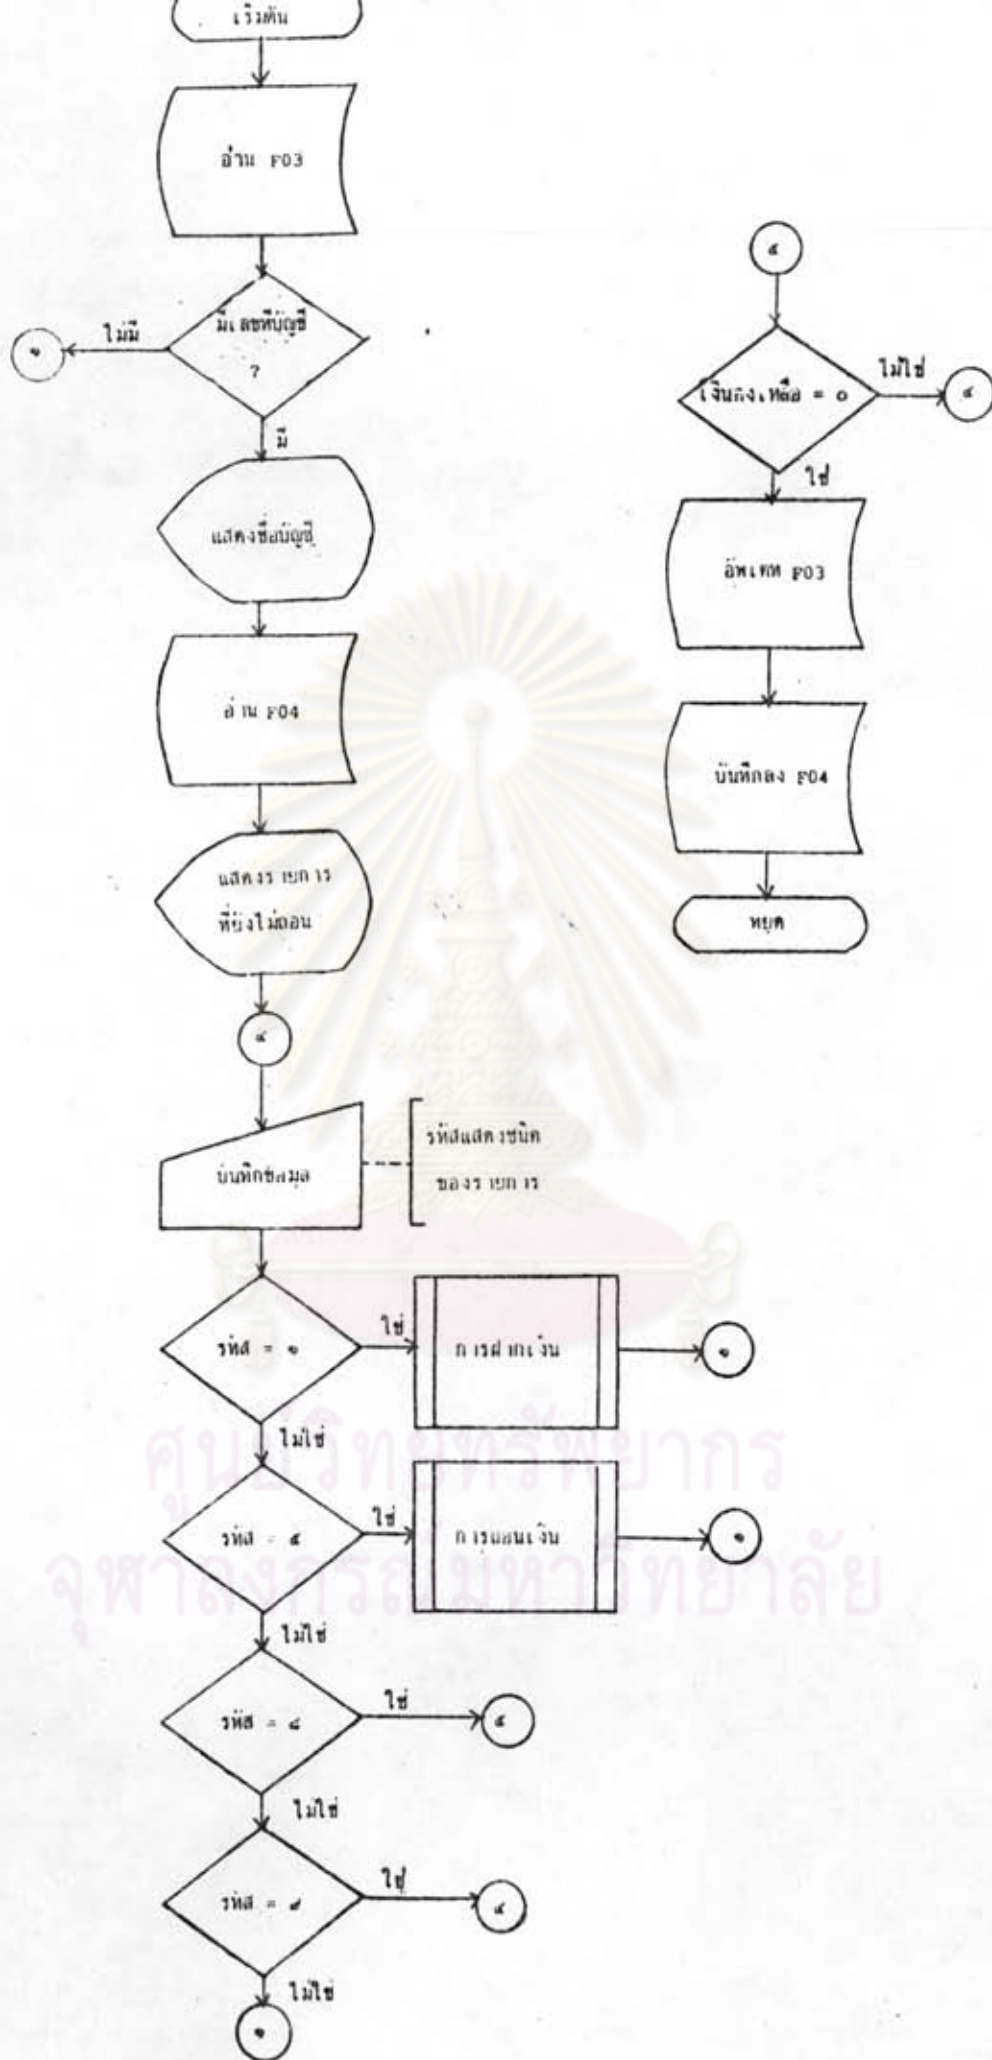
เริ่มต้น

อ่าน F03

มีเลขที่บัญชี ?

ไม่มี

๑

มี

แสดงชื่อบัญชี

อ่าน F04

แสดงรายการ ที่ยังไม่ถอน

๔

บันทึกข้อมูล

รหัสแสดงชนิด ของรายการ

รหัส = ๑

ใช่

การฝากเงิน

๑

ไม่ใช่

รหัส = ๔

ใช่

การถอนเงิน

๑

ไม่ใช่

รหัส = ๔

ใช่

๔

ไม่ใช่

รหัส = ๙

ใช่

๔

ไม่ใช่

๑

๔

เงินคงเหลือ = ๐

ไม่ใช่

๔

ใช่

อัพเดท F03

บันทึกลง F04

หยุด

ศูนย์วิทยทรัพยากร
จุฬาลงกรณ์มหาวิทยาลัย